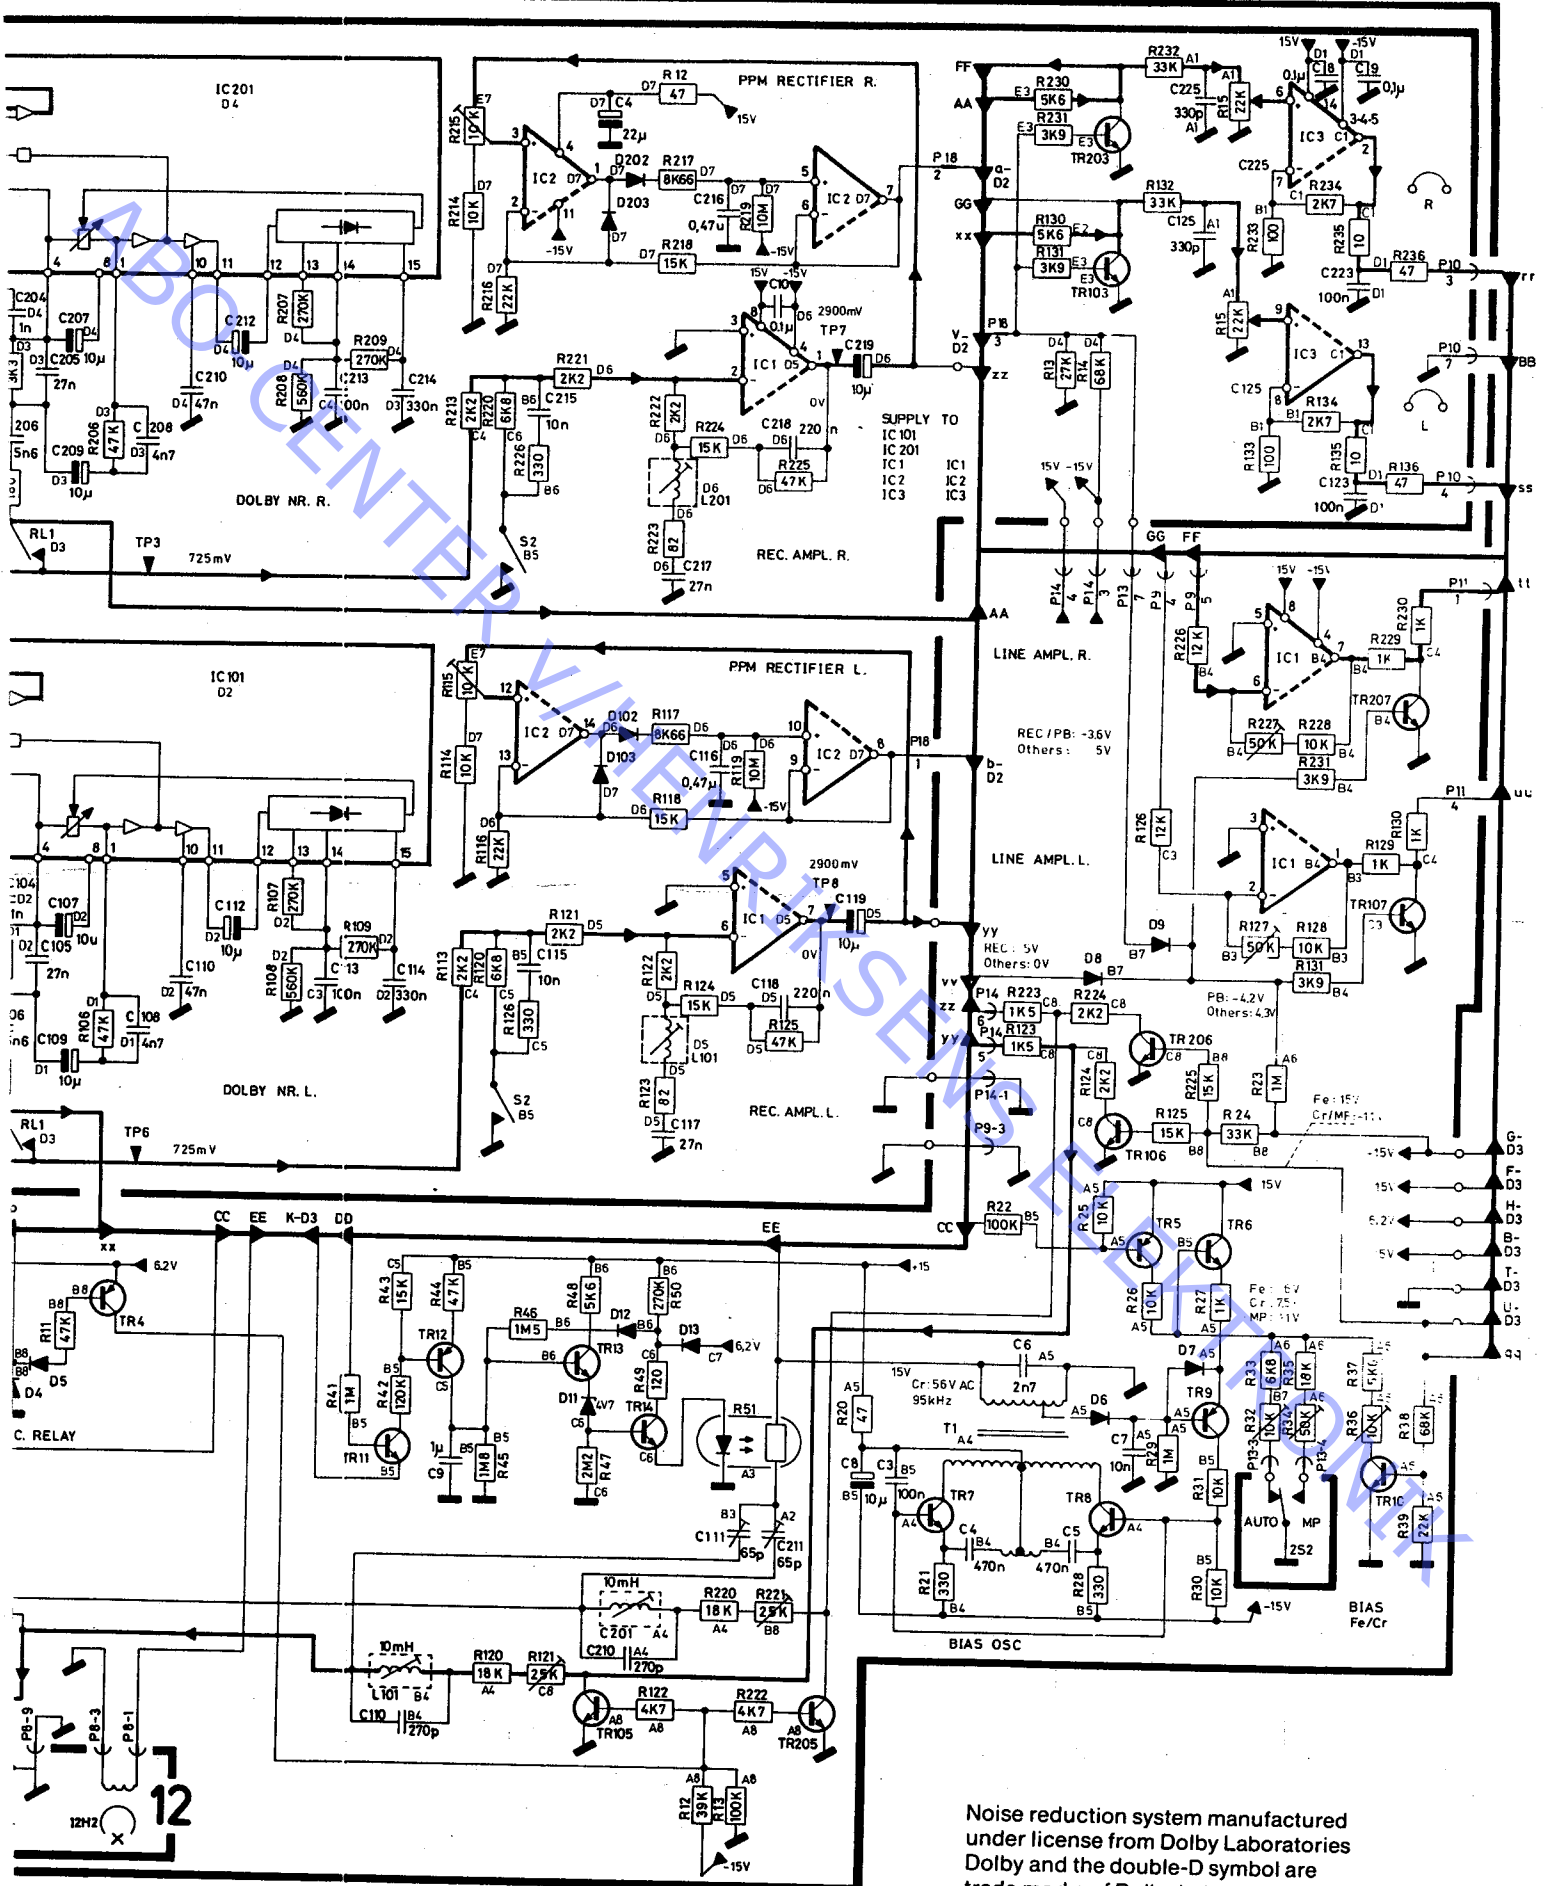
IC201
D4

PPM RECTIFIER R.

R12 47 15V C4 22µ D202 R217 8K66 D203 C216 0,47µ R219 10M -15V R218 15K IC2 D7 R215 10K R214 10K R216 22K -15V

DOLBY NR. R.

C204 1n C207 C205 10µ 27n C212 10µ C210 47n R207 270K R209 270K R208 560K C213 100n C214 330n R206 47K C208 4n7 C209 10µ

R221 2K2 R213 2K2 R220 6K8 C215 10n R226 330 R222 2K2 R224 15K C218 220n R225 47K L201 R223 82 C217 27n IC1 D5 C219 10µ 2900mV TP7 C10 0,1µ 15V -15V

REC. AMPL. R.

SUPPLY TO
IC101 IC201 IC1 IC2 IC3
IC1 IC2 IC3

RL1 D3 TP3 725mV S2 B5

FF AA R232 33K R230 5K6 R231 3K9 TR203 C225 330p R15 22K 15V -15V C18 0,1µ C19 0,1µ IC3 C225 R234 2K7 R233 100 R235 10 C223 100n R236 47 P10 3 R

P18 2 a-D2 GG xx R132 33K R130 5K6 R131 3K9 TR103 C125 330p R15 22K IC3 C125 R134 2K7 R133 100 R135 10 C123 100n R136 47 P10 4 L

P18 3 V-D2 zz R13 27K R14 68K 15V -15V

rr BB ss

GG FF P14 4 P14 3 P13 P9 4 P9 5

LINE AMPL. R.

15V -15V R226 12K IC1 B4 R229 1K R230 1K P11 1 tt TR207 R227 50K R228 10K R231 3K9

REC/PB: -3,6V
Others: 5V

P11 4 uu

LINE AMPL. L.

R126 12K IC1 B4 R129 1K R130 1K TR107 R127 50K R128 10K R131 3K9

IC101
D2

PPM RECTIFIER L.

R115 10K R114 10K R116 22K IC2 D7 D102 R117 8K66 D103 C116 0,47µ R119 10M -15V R118 15K IC2 D7 P18 1 b-D2

DOLBY NR. L.

C104 1n C107 C105 10µ 27n C112 10µ C110 47n R107 270K R109 270K R108 560K C113 100n C114 330n R106 47K C108 4n7 C109 10µ

R121 2K2 R113 2K2 R120 6K8 C115 10n R126 330 R122 2K2 R124 15K C118 220n R125 47K L101 R123 82 C117 27n IC1 D5 C119 10µ 2900mV TP8

REC. AMPL. L.

RL1 D3 TP6 725mV S2 B5

yy
REC: 5V
Others: 0V
D9 D8

vv zz yy P14 R223 1K5 R224 2K2 P14 R123 1K5 TR206 R124 2K2 R225 15K R23 1M TR106 R125 15K R24 33K P14-1 P9-3

PB: -4,2V
Others: 4,3V

Fe: 15V
Cr/MF: -11V

-15V 15V 5,2V 5V

G-D3 F-D3 H-D3 B-D3 T-D3 U-D3 qq

CC EE K-D3 DD xx 6,2V TR4 R11 47K D5 D4 C. RELAY

R43 15K R44 47K TR12 R46 1M5 R48 5K6 R50 270K D12 D13 6,2V TR13 R41 1M R42 120K TR11 C9 1µ R45 1M8 D11 4V7 R49 120 TR14 R51 R47 2M2 +15 EE

C111 65p C211 65p

R22 100K R25 10K TR5 TR6 15V R26 10K R27 1K Fe: 6V Cr: 7,5V MP: 11V

15V Cr: 56V AC 95kHz C6 2n7 D6 T1 R20 47 C8 10µ C3 100n TR7 TR8 C4 470n C5 470n R21 330 R28 330 C7 10n R29 1M D7 TR9 R33 6K8 R35 18K R37 5K6 R32 10K R34 56K R36 10K R38 68K R31 10K R30 10K P13-3 P13-4 AUTO MP 252 -15V TR10 R39 22K

BIAS OSC

BIAS
Fe/Cr

10mH C201 270p R220 18K R221 25K C210

10mH L101 C110 270p R120 18K R121 25K TR105 R122 4K7 R222 4K7 TR205 R12 39K R13 100K -15V

P8-9 P8-3 P8-1 12H2 12

Noise reduction system manufactured under license from Dolby Laboratories
Dolby and the double-D symbol are